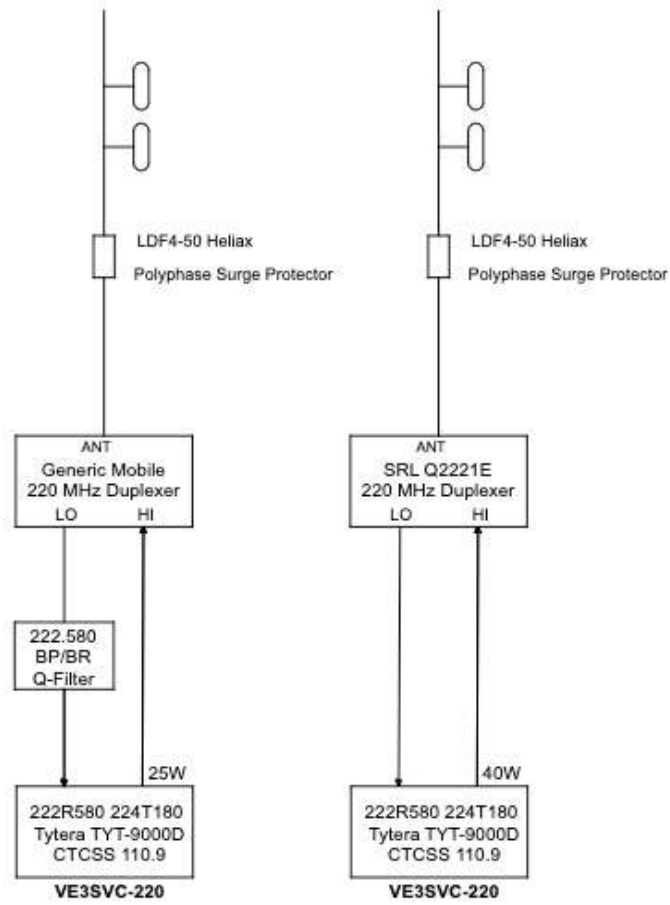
LDF4-50 Heliax

Polyphase Surge Protector

ANT
Generic Mobile
220 MHz Duplexer
LO HI

222.580
BP/BR
Q-Filter

25W

222R580 224T180
Tytera TYT-9000D
CTCSS 110.9

VE3SVC-220

LDF4-50 Heliax

Polyphase Surge Protector

ANT
SRL Q2221E
220 MHz Duplexer
LO HI

40W

222R580 224T180
Tytera TYT-9000D
CTCSS 110.9

VE3SVC-220